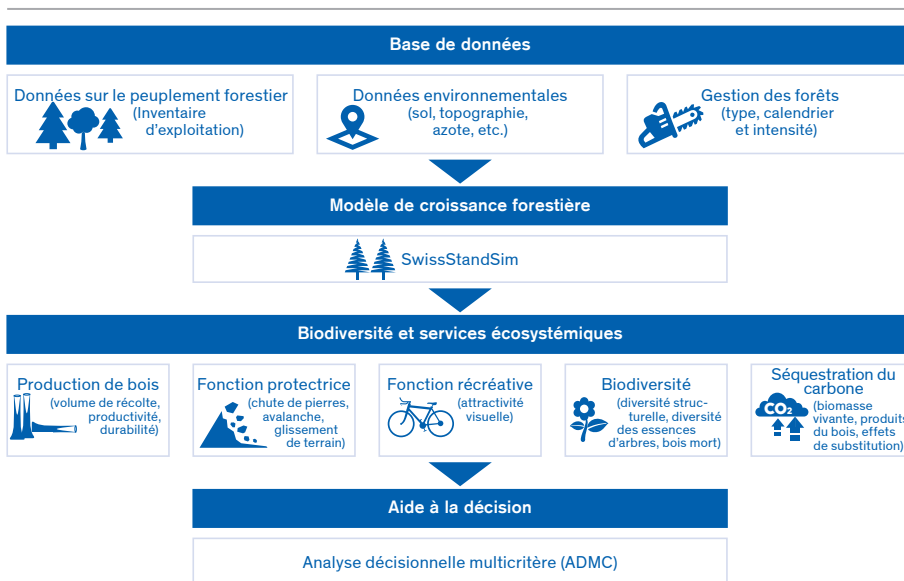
Base de données

Données sur le peuplement forestier (Inventaire d'exploitation)

Données environnementales (sol, topographie, azote, etc.)

Gestion des forêts (type, calendrier et intensité)

Modèle de croissance forestière

SwissStandSim

Biodiversité et services écosystémiques

Production de bois (volume de récolte, productivité, durabilité)

Fonction protectrice (chute de pierres, avalanche, glissement de terrain)

Fonction récréative (attractivité visuelle)

Biodiversité (diversité structurelle, diversité des essences d'arbres, bois mort)

Séquestration du carbone (biomasse vivante, produits du bois, effets de substitution)

$CO_2$

Aide à la décision

Analyse décisionnelle multicritère (ADMC)